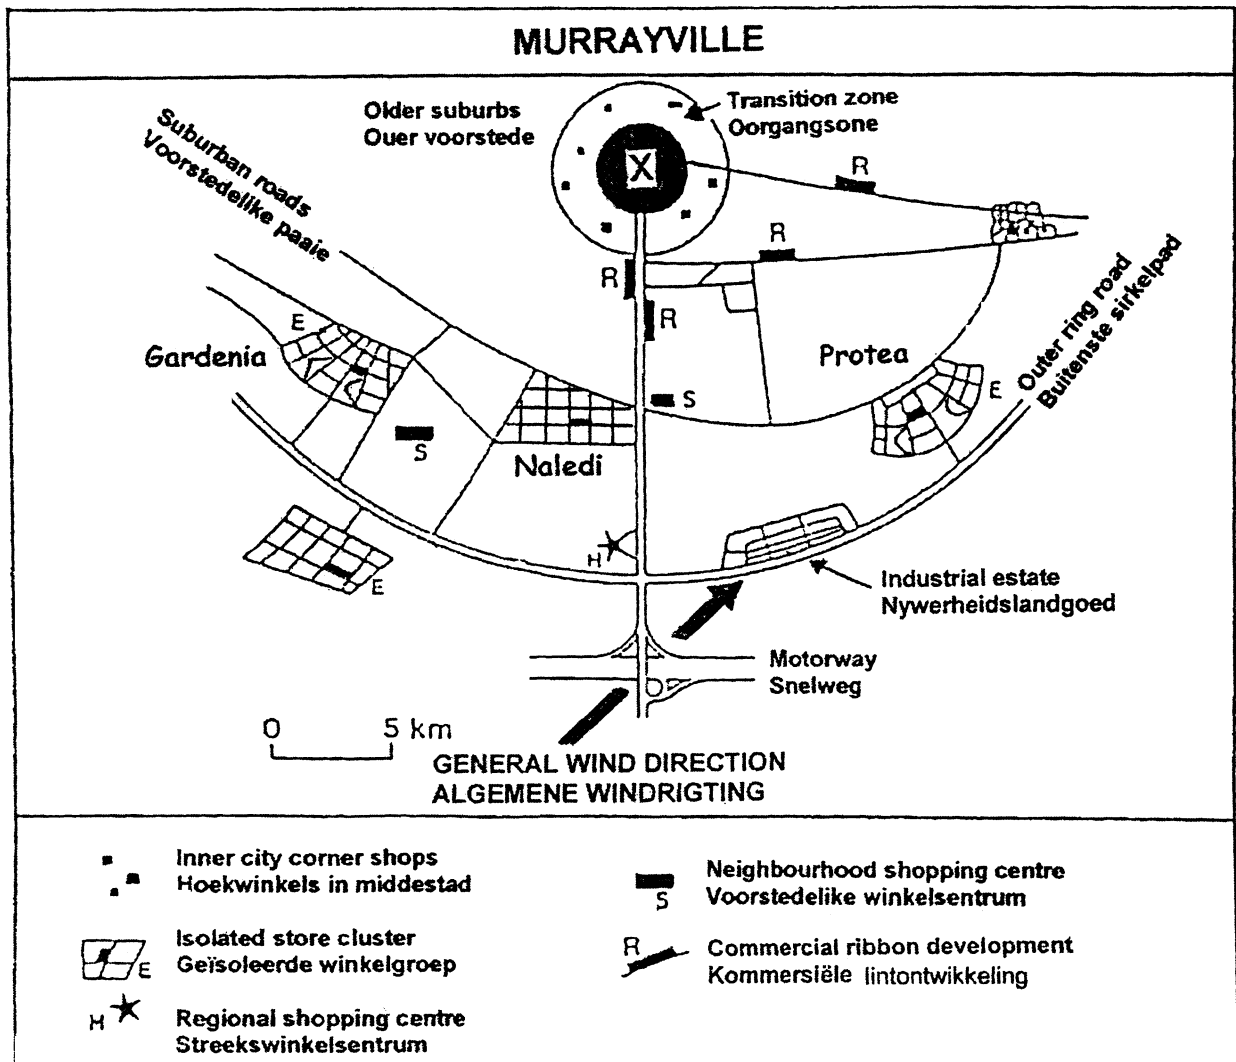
MURRAYVILLE

Older suburbs
Ouer voorstede

Transition zone
Oorgangsone

Suburban roads
Voorstedelike paaie

X

R

R

R

R

E

Gardenia

Protea

E

Outer ring road
Buitenste sirkelpad

S

S

Naledi

H

E

Industrial estate
Nywerheidslandgoed

Motorway
Snelweg

0 5 km

GENERAL WIND DIRECTION
ALGEMENE WINDRIGTING

Inner city corner shops
Hoekwinkels in middestad

Neighbourhood shopping centre
Voorstedelike winkelsentrum

S

Isolated store cluster
Geïsoleerde winkelgroep

E

R

Commercial ribbon development
Kommersiële lintontwikkeling

H

Regional shopping centre
Streekswinkelsentrum